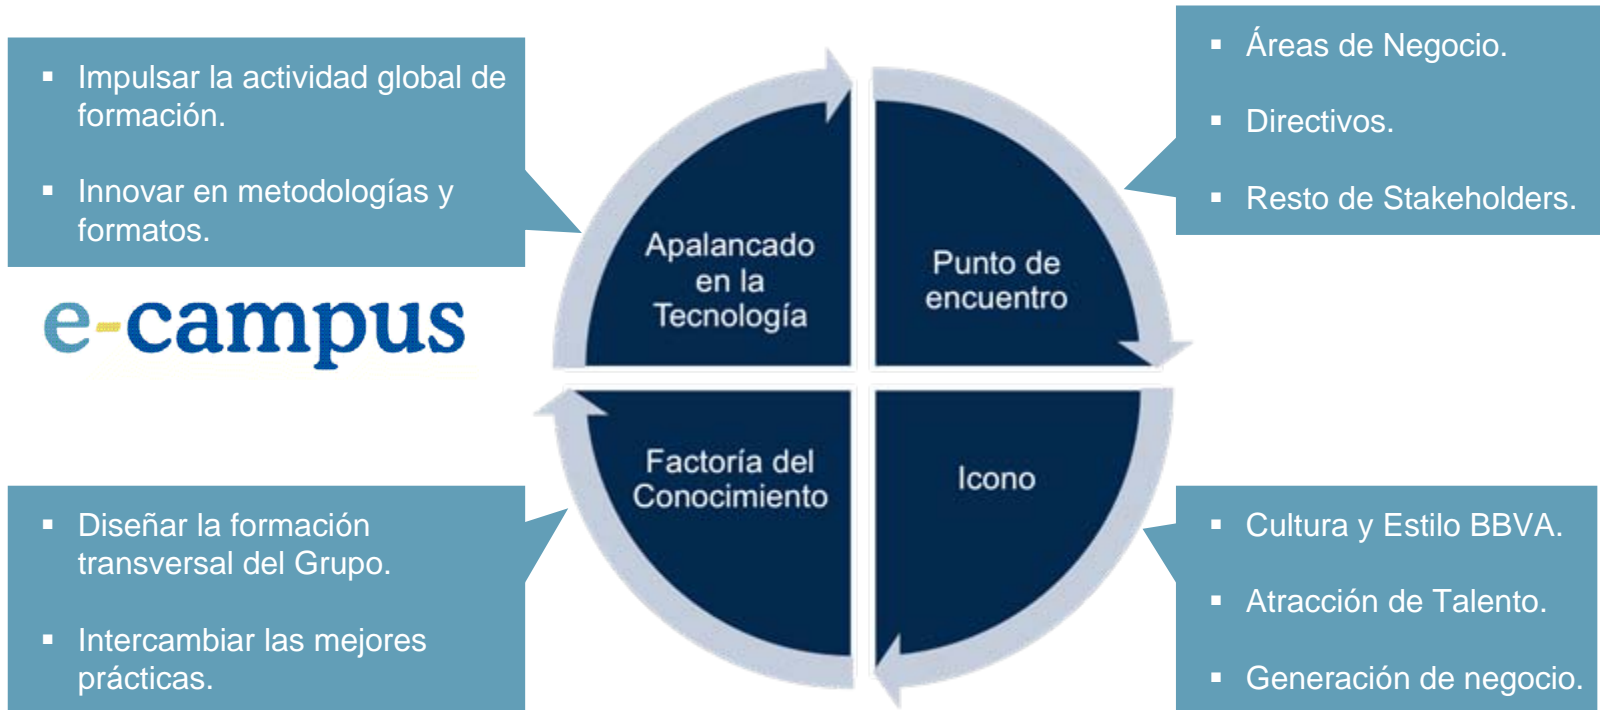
- Impulsar la actividad global de formación.
- Innovar en metodologías y formatos.

e-campus

- Áreas de Negocio.
- Directivos.
- Resto de Stakeholders.

Apalancado en la Tecnología

Punto de encuentro

Factoría del Conocimiento

Icono

- Diseñar la formación transversal del Grupo.
- Intercambiar las mejores prácticas.

- Cultura y Estilo BBVA.
- Atracción de Talento.
- Generación de negocio.